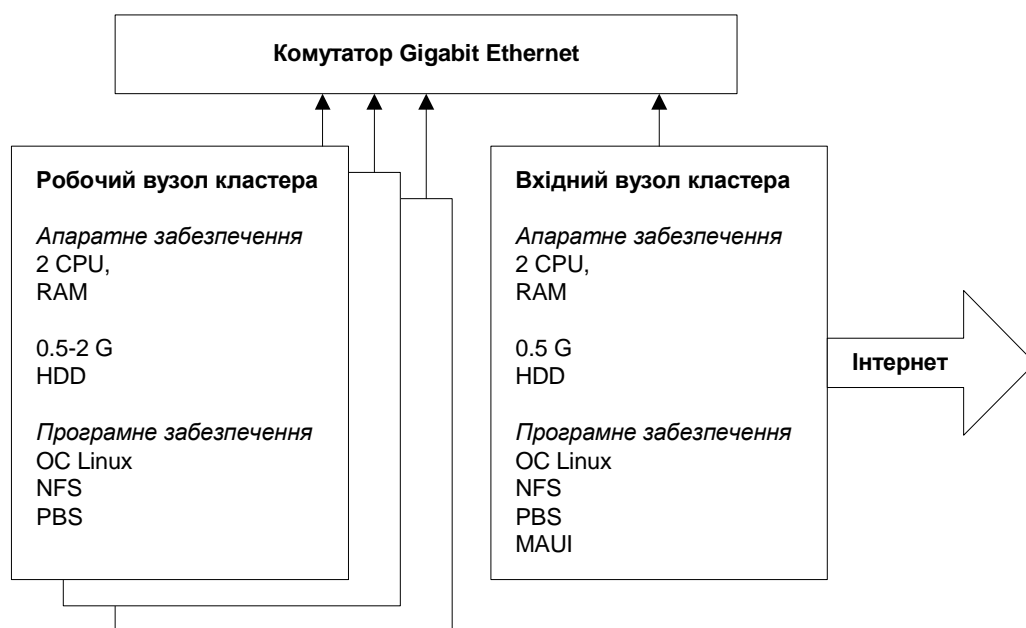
Комутатор Gigabit Ethernet

Робочий вузол кластера

*Апаратне забезпечення*
2 CPU,
RAM

0.5-2 G
HDD

*Програмне забезпечення*
OC Linux
NFS
PBS

Вхідний вузол кластера

*Апаратне забезпечення*
2 CPU,
RAM

0.5 G
HDD

*Програмне забезпечення*
OC Linux
NFS
PBS
MAUI

Інтернет